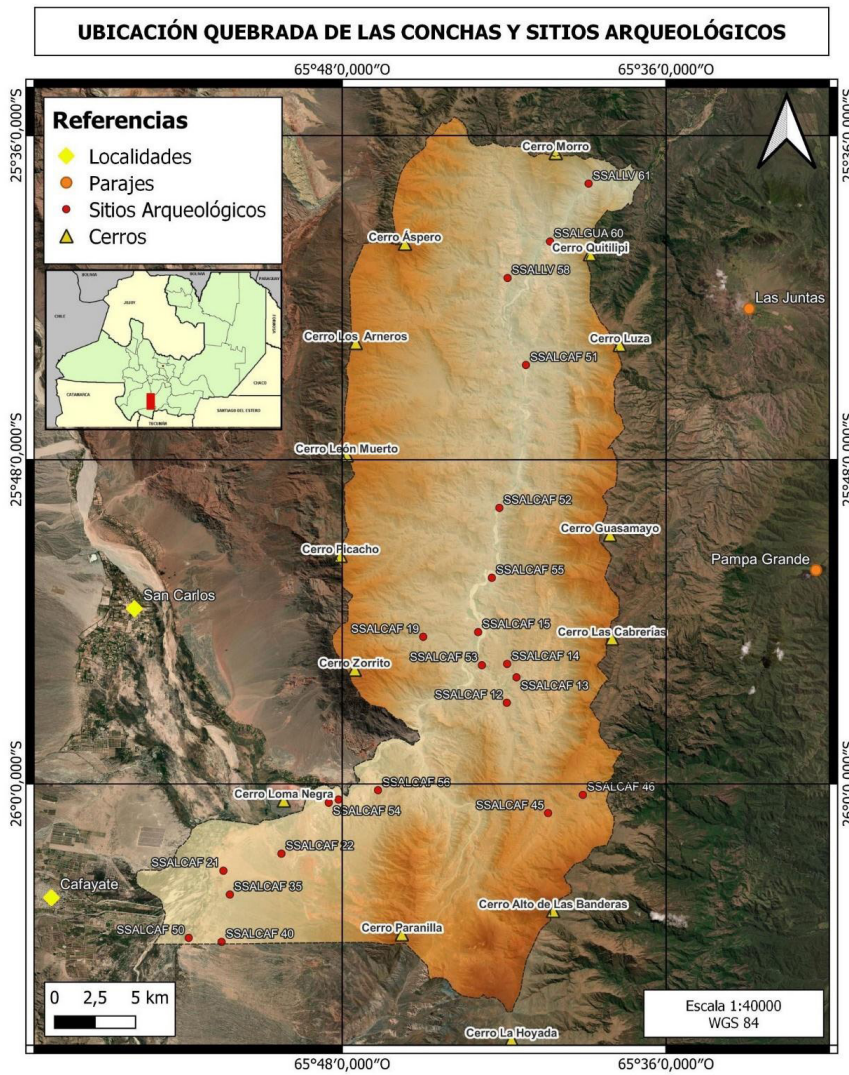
UBICACIÓN QUEBRADA DE LAS CONCHAS Y SITIOS ARQUEOLÓGICOS

65°48'0,000"O
65°36'0,000"O

25°36'0,000"S
25°48'0,000"S
26°0,000"S

Referencias
Localidades
Parajes
Sitios Arqueológicos
Cerros

BOLIVIA
JUJUY
CHILE
FORMOSA
CHACO
CATAMARCA
SANTIAGO DEL ESTERO
TUCUMAN

Cerro Morro
SSALLV 61
Cerro Áspero
SSALGUA 60
Cerro Quitilipi
SSALLV 58
Las Juntas
Cerro Los Arneros
Cerro Luza
SSALCAF 51
Cerro León Muerto
SSALCAF 52
Cerro Guasamayo
Cerro Picacho
SSALCAF 55
Pampa Grande
San Carlos
SSALCAF 19
SSALCAF 15
Cerro Las Cabrerías
SSALCAF 53
SSALCAF 14
Cerro Zorrito
SSALCAF 13
SSALCAF 12
Cerro Loma Negra
SSALCAF 56
SSALCAF 46
SSALCAF 54
SSALCAF 45
SSALCAF 22
SSALCAF 21
SSALCAF 35
Cafayate
Cerro Alto de Las Banderas
SSALCAF 50
SSALCAF 40
Cerro Paranilla
Cerro La Hoyada

0 2,5 5 km

Escala 1:40000
WGS 84

65°48'0,000"O
65°36'0,000"O